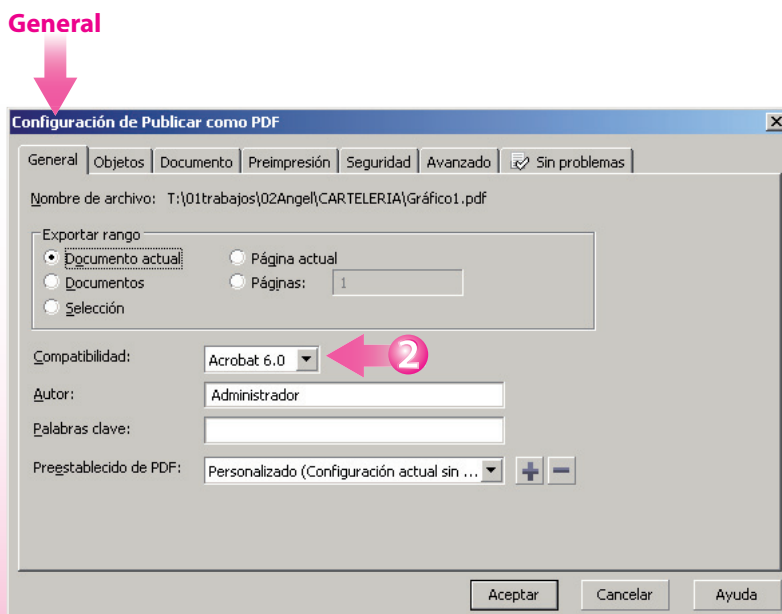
General

Configuración de Publicar como PDF

General | Objetos | Documento | Preimpresión | Seguridad | Avanzado | Sin problemas

Nombre de archivo: T:\01trabajos\02Angel\CARTELERIA\Gráfico1.pdf

Exportar rango
Documento actual
Documentos
Selección
Página actual
Páginas: 1

Compatibilidad: Acrobat 6.0

2

Autor: Administrador

Palabras clave:

Preestablecido de PDF: Personalizado (Configuración actual sin ...

Aceptar | Cancelar | Ayuda